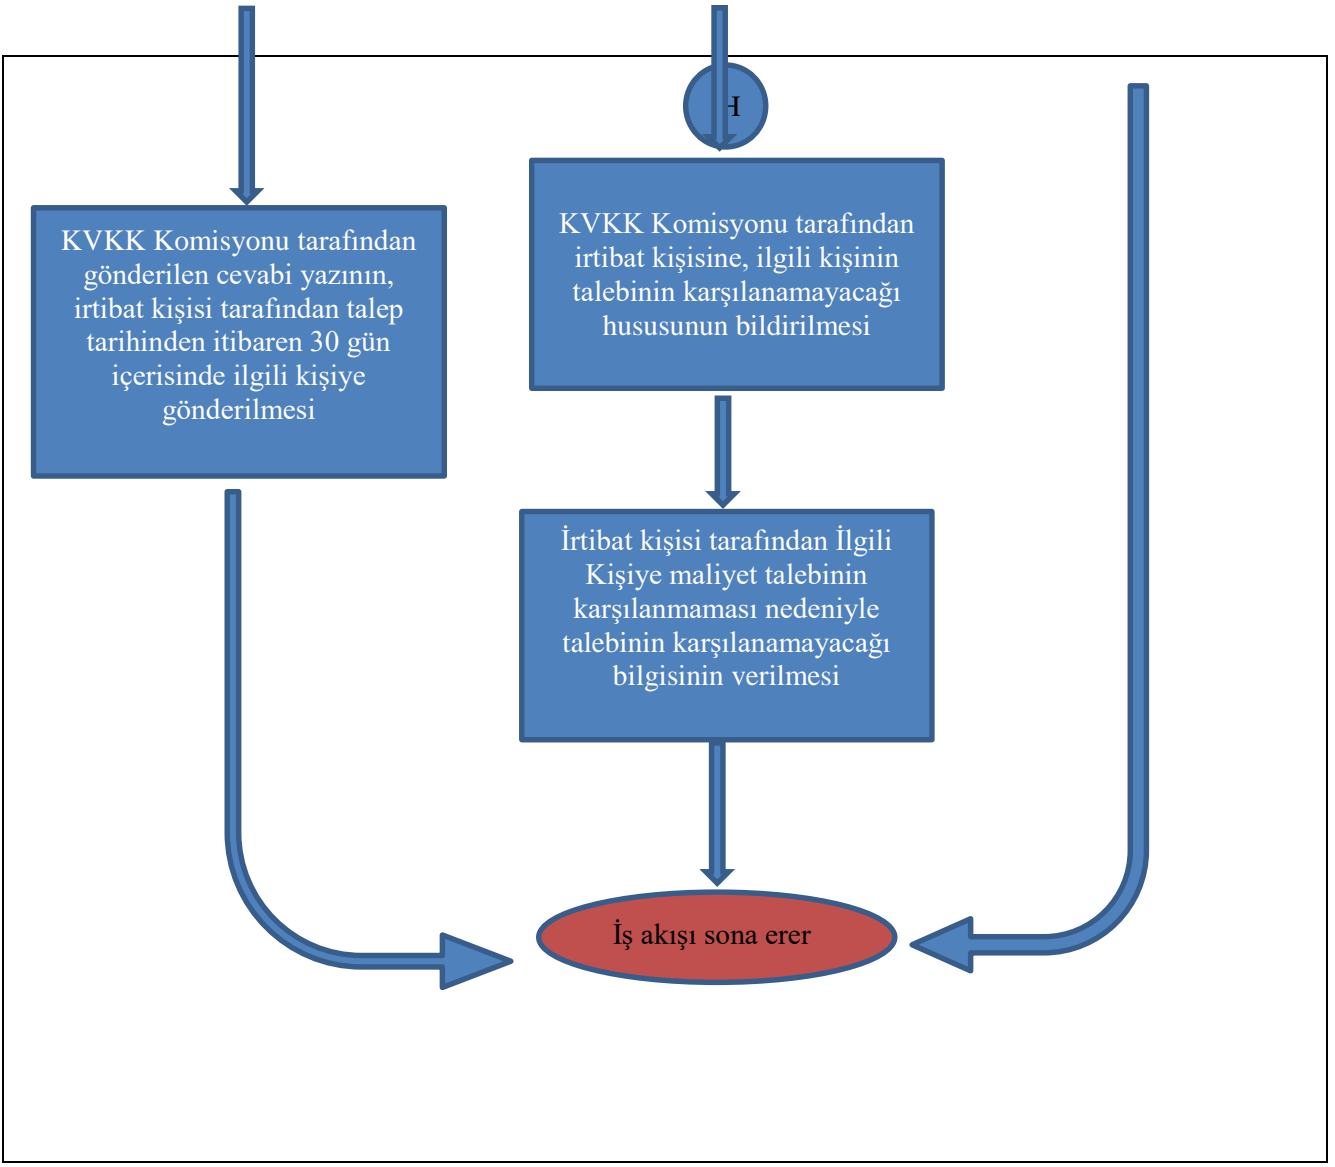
H

KVKK Komisyonu tarafından gönderilen cevabi yazının, irtibat kişisi tarafından talep tarihinden itibaren 30 gün içerisinde ilgili kişiye gönderilmesi

KVKK Komisyonu tarafından irtibat kişisine, ilgili kişinin talebinin karşılanamayacağı hususunun bildirilmesi

İrtibat kişisi tarafından İlgili Kişiye maliyet talebinin karşılanmaması nedeniyle talebinin karşılanamayacağı bilgisinin verilmesi

İş akışı sona erer